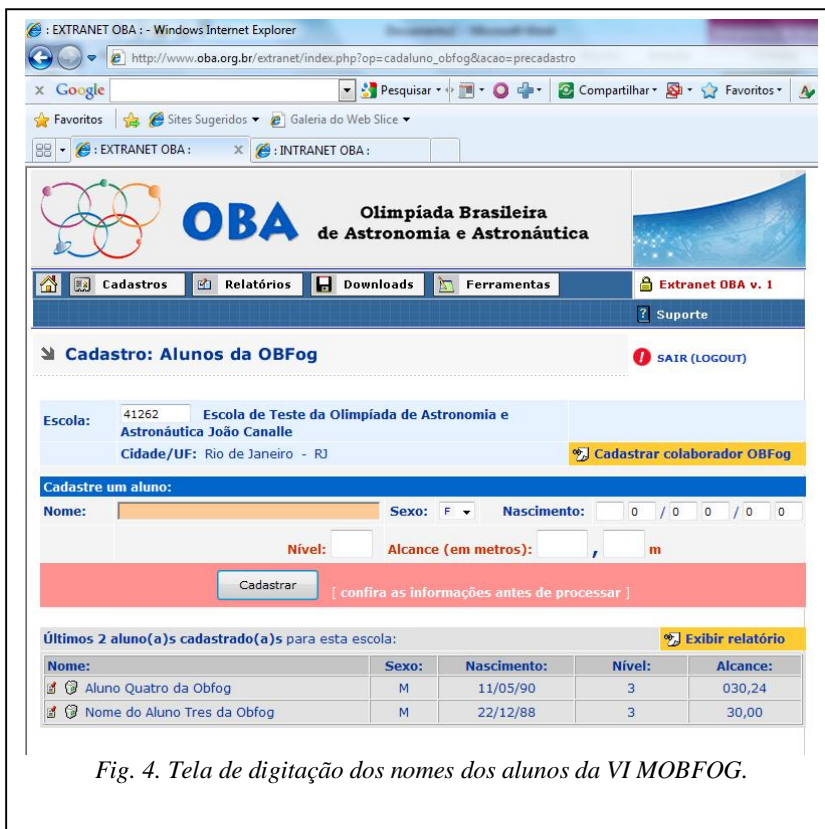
: EXTRANET OBA : - Windows Internet Explorer

http://www.oba.org.br/extranet/index.php?op=cadaluno_obfog&acao=precadastro

x Google | Pesquisar | Compartilhar | Favoritos

Favoritos | Sites Sugeridos | Galeria do Web Slice

: EXTRANET OBA : | : INTRANET OBA :

OBA Olimpíada Brasileira de Astronomia e Astronáutica

Cadastros | Relatórios | Downloads | Ferramentas | Extranet OBA v. 1

Suporte

Cadastro: Alunos da OBFog

SAIR (LOGOUT)

Escola: 41262 Escola de Teste da Olimpíada de Astronomia e Astronáutica João Canalle

Cidade/UF: Rio de Janeiro - RJ

Cadastrar colaborador OBFog

Cadastre um aluno:

Nome: Sexo: F Nascimento: 0 / 0 0 / 0 0

Nível: Alcance (em metros): , m

Cadastrar [ confira as informações antes de processar ]

Últimos 2 aluno(a)s cadastrado(a)s para esta escola:

Exibir relatório

| Nome: | Sexo: | Nascimento: | Nível: | Alcance: |
|---|---|---|---|---|
| Aluno Quatro da Obfog | M | 11/05/90 | 3 | 030,24 |
| Nome do Aluno Tres da Obfog | M | 22/12/88 | 3 | 30,00 |

Fig. 4. Tela de digitação dos nomes dos alunos da VI MOBFOG.